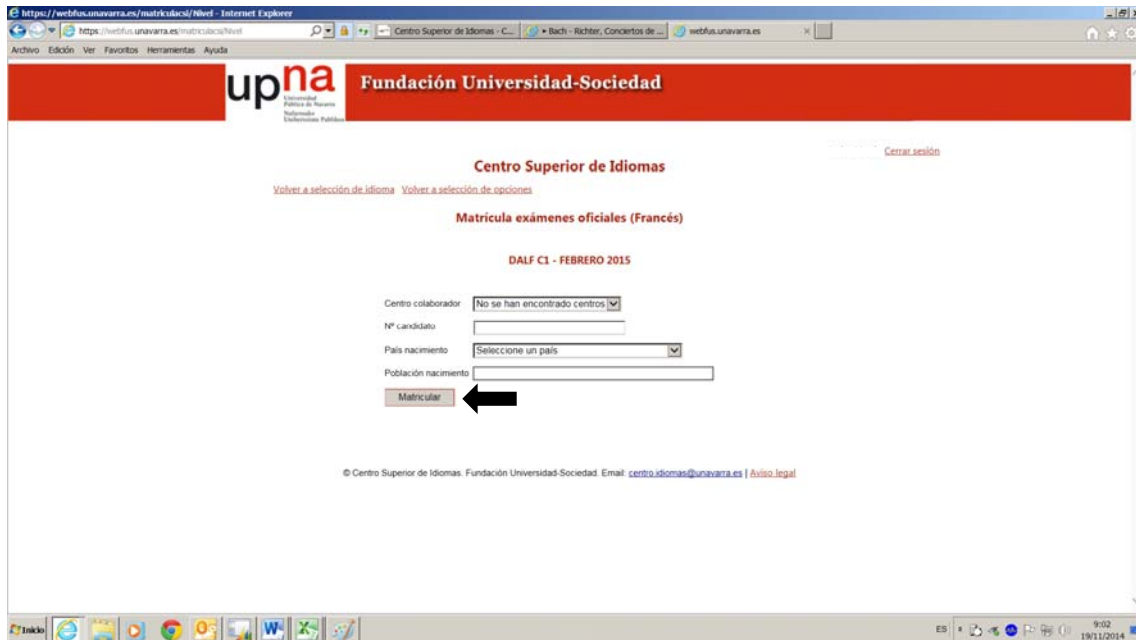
https://webfus.unavarra.es/matriculacsi/Nivel - Internet Explorer

https://webfus.unavarra.es/matriculacsi/Nivel

Centro Superior de Idiomas - C... | • Bach - Richter, Conciertos de ... | webfus.unavarra.es

Archivo Edición Ver Favoritos Herramientas Ayuda

upna Universidad Pública de Navarra Nafarroako Unibertsitate Publikoa

Fundación Universidad-Sociedad

Cerrar sesión

Centro Superior de Idiomas

Volver a selección de idioma Volver a selección de opciones

Matrícula exámenes oficiales (Francés)

DALF C1 - FEBRERO 2015

Centro colaborador | No se han encontrado centros

Nº candidato

País nacimiento | Seleccione un país

Población nacimiento

Matricular

© Centro Superior de Idiomas. Fundación Universidad-Sociedad. Email: centro.idiomas@unavarra.es | Aviso legal

Inicio

ES 9:02 19/11/2014